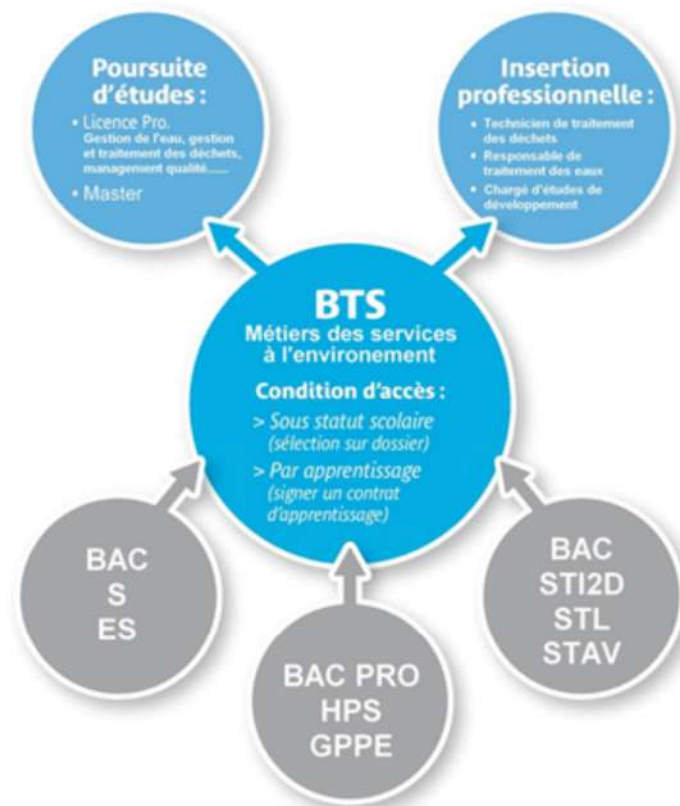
Poursuite d'études :

• Licence Pro. Gestion de l'eau, gestion et traitement des déchets, management qualité......

• Master

Insertion professionnelle :

• Technicien de traitement des déchets

• Responsable de traitement des eaux

• Chargé d'études de développement

BTS
Métiers des services à l'environnement

Condition d'accès :

> Sous statut scolaire (sélection sur dossier)

> Par apprentissage (signer un contrat d'apprentissage)

BAC
S
ES

BAC PRO
HPS
GPPE

BAC
STI2D
STL
STAV